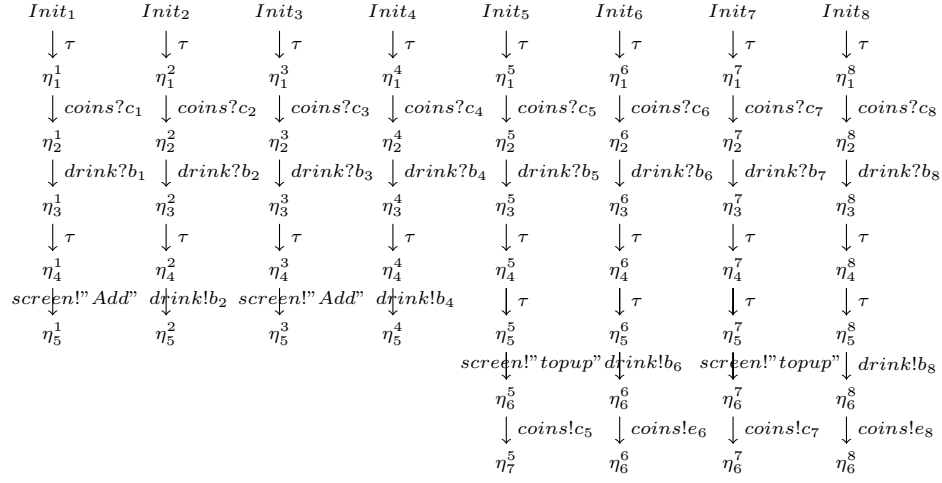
$Init_1$ $Init_2$ $Init_3$ $Init_4$ $Init_5$ $Init_6$ $Init_7$ $Init_8$

$\downarrow \tau$ $\downarrow \tau$ $\downarrow \tau$ $\downarrow \tau$ $\downarrow \tau$ $\downarrow \tau$ $\downarrow \tau$ $\downarrow \tau$

$\eta_1^1$ $\eta_1^2$ $\eta_1^3$ $\eta_1^4$ $\eta_1^5$ $\eta_1^6$ $\eta_1^7$ $\eta_1^8$

$\downarrow coins?c_1$ $\downarrow coins?c_2$ $\downarrow coins?c_3$ $\downarrow coins?c_4$ $\downarrow coins?c_5$ $\downarrow coins?c_6$ $\downarrow coins?c_7$ $\downarrow coins?c_8$

$\eta_2^1$ $\eta_2^2$ $\eta_2^3$ $\eta_2^4$ $\eta_2^5$ $\eta_2^6$ $\eta_2^7$ $\eta_2^8$

$\downarrow drink?b_1$ $\downarrow drink?b_2$ $\downarrow drink?b_3$ $\downarrow drink?b_4$ $\downarrow drink?b_5$ $\downarrow drink?b_6$ $\downarrow drink?b_7$ $\downarrow drink?b_8$

$\eta_3^1$ $\eta_3^2$ $\eta_3^3$ $\eta_3^4$ $\eta_3^5$ $\eta_3^6$ $\eta_3^7$ $\eta_3^8$

$\downarrow \tau$ $\downarrow \tau$ $\downarrow \tau$ $\downarrow \tau$ $\downarrow \tau$ $\downarrow \tau$ $\downarrow \tau$ $\downarrow \tau$

$\eta_4^1$ $\eta_4^2$ $\eta_4^3$ $\eta_4^4$ $\eta_4^5$ $\eta_4^6$ $\eta_4^7$ $\eta_4^8$

$\downarrow screen!"Add"$ $\downarrow drink!b_2$ $\downarrow screen!"Add"$ $\downarrow drink!b_4$ $\downarrow \tau$ $\downarrow \tau$ $\downarrow \tau$ $\downarrow \tau$

$\eta_5^1$ $\eta_5^2$ $\eta_5^3$ $\eta_5^4$ $\eta_5^5$ $\eta_5^6$ $\eta_5^7$ $\eta_5^8$

$\downarrow screen!"topup"$ $\downarrow drink!b_6$ $\downarrow screen!"topup"$ $\downarrow drink!b_8$

$\eta_6^5$ $\eta_6^6$ $\eta_6^7$ $\eta_6^8$

$\downarrow coins!c_5$ $\downarrow coins!e_6$ $\downarrow coins!c_7$ $\downarrow coins!e_8$

$\eta_7^5$ $\eta_6^6$ $\eta_6^7$ $\eta_6^8$